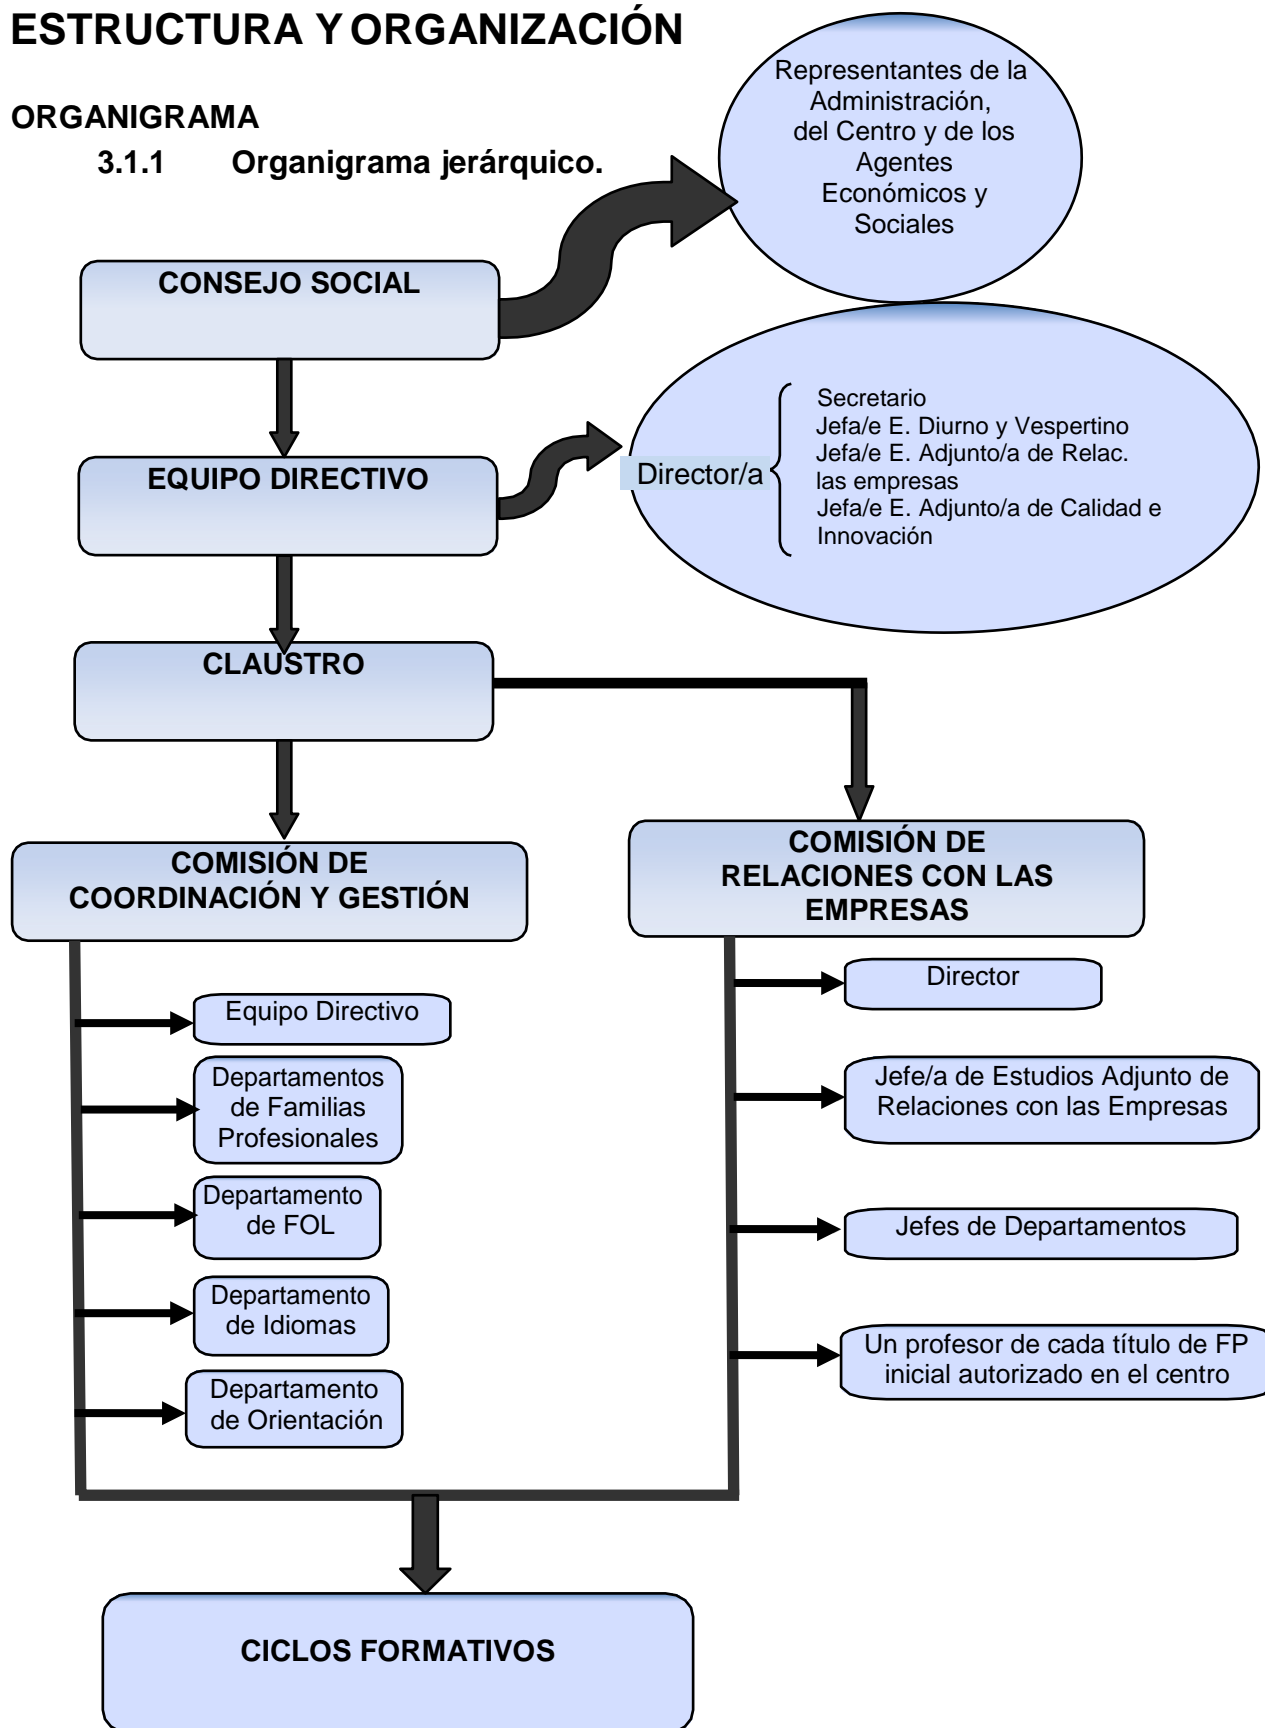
ESTRUCTURA Y ORGANIZACIÓN

ORGANIGRAMA

3.1.1 Organigrama jerárquico.

Representantes de la Administración, del Centro y de los Agentes Económicos y Sociales

CONSEJO SOCIAL

EQUIPO DIRECTIVO

Director/a

Secretario
Jefa/e E. Diurno y Vespertino
Jefa/e E. Adjunto/a de Relac. las empresas
Jefa/e E. Adjunto/a de Calidad e Innovación

CLAUSTRO

COMISIÓN DE COORDINACIÓN Y GESTIÓN

COMISIÓN DE RELACIONES CON LAS EMPRESAS

Equipo Directivo

Departamentos de Familias Profesionales

Departamento de FOL

Departamento de Idiomas

Departamento de Orientación

Director

Jefe/a de Estudios Adjunto de Relaciones con las Empresas

Jefes de Departamentos

Un profesor de cada título de FP inicial autorizado en el centro

CICLOS FORMATIVOS